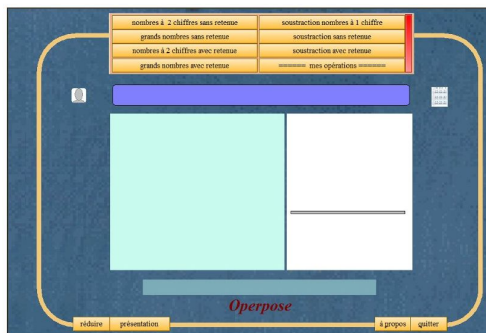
nombres à 2 chiffres sans retenue
soustraction nombres à 1 chiffre
grands nombres sans retenue
soustraction sans retenue
nombres à 2 chiffres avec retenue
soustraction avec retenue
grands nombres avec retenue
====== mes opérations ======

Operpose

réduire
présentation
à propos
quitter